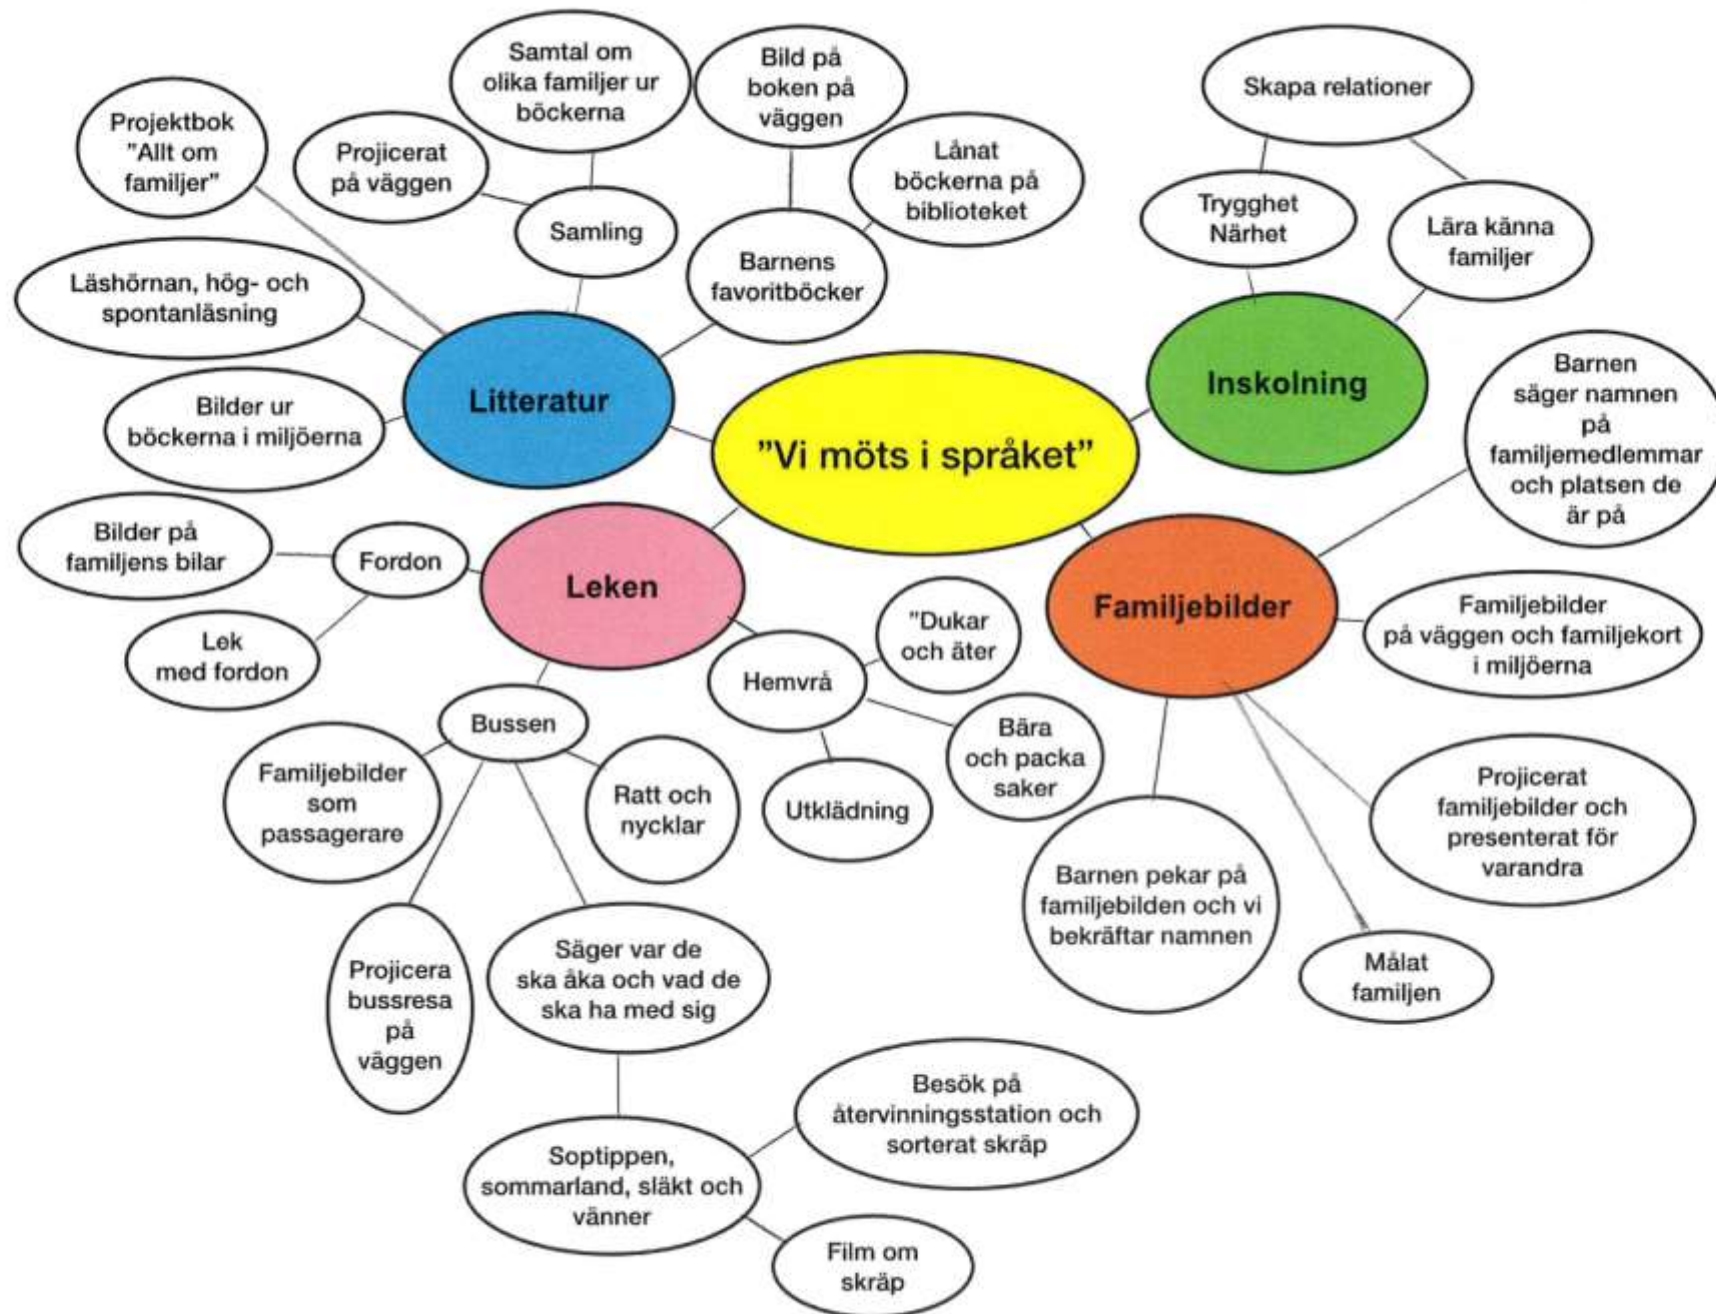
"Vi möts i språket"

Litteratur

Samling

Projicerat på väggen

Samtal om olika familjer ur böckerna

Projektbok "Allt om familjer"

Barnens favoritböcker

Bild på boken på väggen

Lånat böckerna på biblioteket

Läshörnan, hög- och spontanläsning

Bilder ur böckerna i miljöerna

Inskolning

Skapa relationer

Trygghet Närhet

Lära känna familjer

Familjebilder

Barnen säger namnen på familjemedlemmar och platsen de är på

Familjebilder på väggen och familjekort i miljöerna

Projicerat familjebilder och presenterat för varandra

Målat familjen

Barnen pekar på familjebilden och vi bekräftar namnen

Leken

Fordon

Bilder på familjens bilar

Lek med fordon

Hemvrå

"Dukar och äter

Bära och packa saker

Utklädning

Bussen

Familjebilder som passagerare

Ratt och nycklar

Projicera bussresa på väggen

Säger var de ska åka och vad de ska ha med sig

Soptippen, sommarland, släkt och vänner

Besök på återvinningsstation och sorterat skräp

Film om skräp